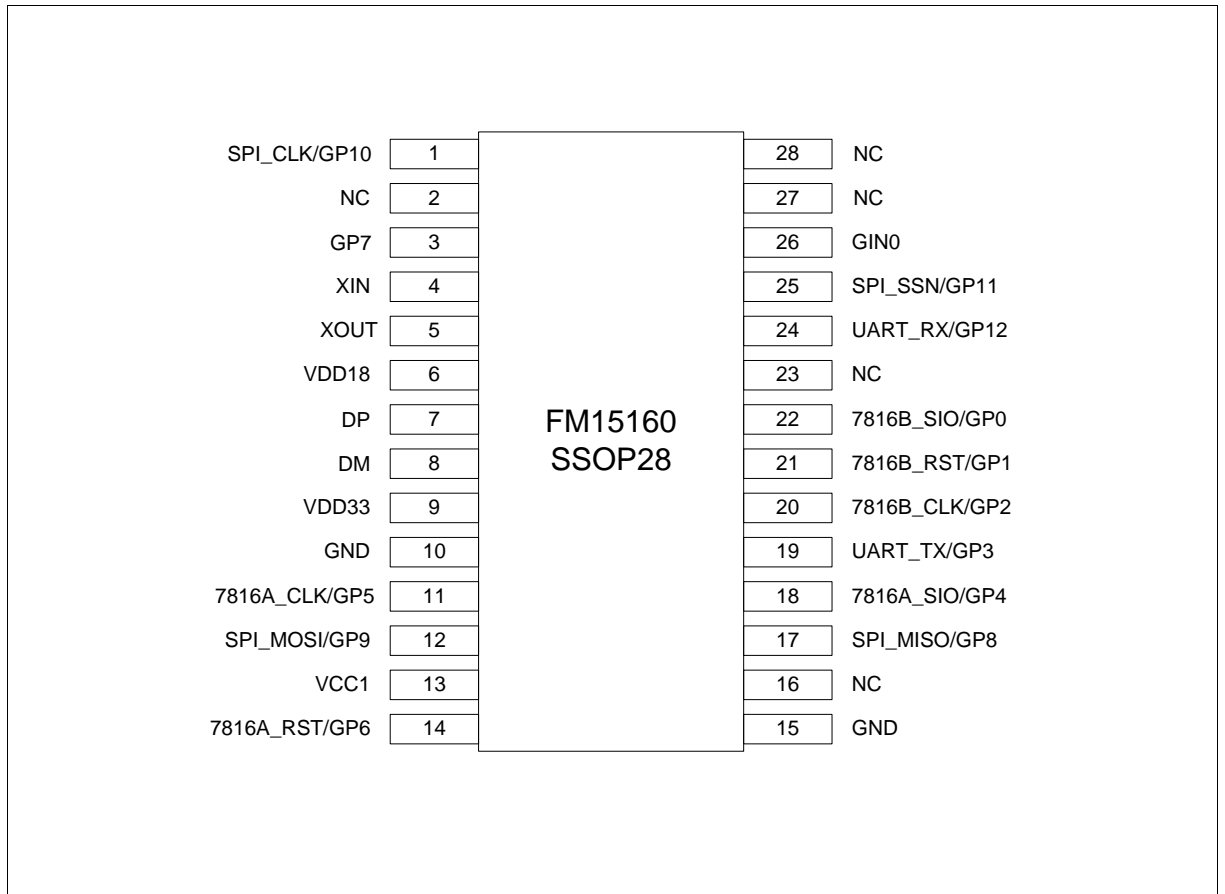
SPI_CLK/GP10 1
NC 2
GP7 3
XIN 4
XOUT 5
VDD18 6
DP 7
DM 8
VDD33 9
GND 10
7816A_CLK/GP5 11
SPI_MOSI/GP9 12
VCC1 13
7816A_RST/GP6 14

FM15160
SSOP28

28 NC
27 NC
26 GIN0
25 SPI_SSN/GP11
24 UART_RX/GP12
23 NC
22 7816B_SIO/GP0
21 7816B_RST/GP1
20 7816B_CLK/GP2
19 UART_TX/GP3
18 7816A_SIO/GP4
17 SPI_MISO/GP8
16 NC
15 GND